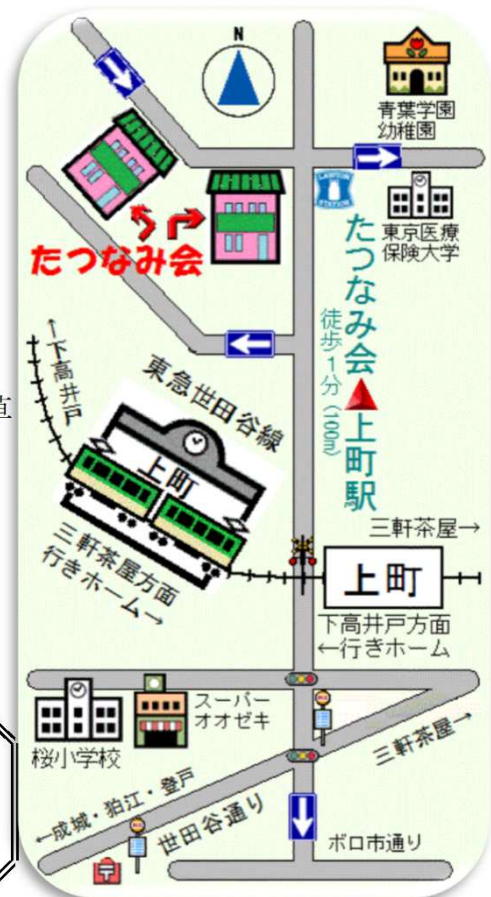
N

青葉学園
幼稚園

LAWSON STATION

東京医療
保険大学

たつなみ会

たつなみ会
徒歩1分（100m）
上町駅

↑下高井戸

東急世田谷線

上町

三軒茶屋→

三軒茶屋方面
行きホーム→

上町

下高井戸方面
←行きホーム

スーパー
オオゼキ

桜小学校

三軒茶屋→

←成城・狛江・登戸

世田谷通り

ボロ市通り

道